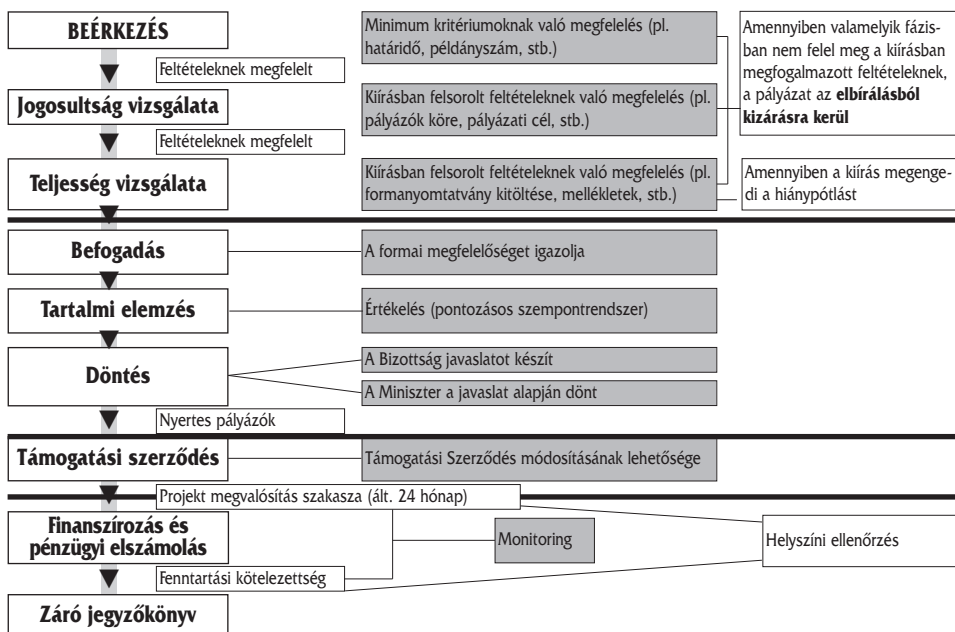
BEÉRKEZÉS

Feltételeknek megfelelt

Jogosultság vizsgálata

Feltételeknek megfelelt

Teljesség vizsgálata

Minimum kritériumoknak való megfelelés (pl. határidő, példányszám, stb.)

Kiírásban felsorolt feltételeknek való megfelelés (pl. pályázók köre, pályázati cél, stb.)

Kiírásban felsorolt feltételeknek való megfelelés (pl. formanyomtatvány kitöltése, mellékletek, stb.)

Amennyiben valamelyik fázisban nem felel meg a kiírásban megfogalmazott feltételeknek, a pályázat az **elbírálásból kizárásra kerül**

Amennyiben a kiírás megengedi a hiánypótlást

Befogadás

A formai megfelelőséget igazolja

Tartalmi elemzés

Értékelés (pontozásos szempontrendszer)

Döntés

A Bizottság javaslatot készít

A Miniszter a javaslat alapján dönt

Nyertes pályázók

Támogatási szerződés

Támogatási Szerződés módosításának lehetősége

Projekt megvalósítás szakasza (ált. 24 hónap)

Finanszírozás és pénzügyi elszámolás

Monitoring

Helyszíni ellenőrzés

Fenntartási kötelezettség

Záró jegyzőkönyv